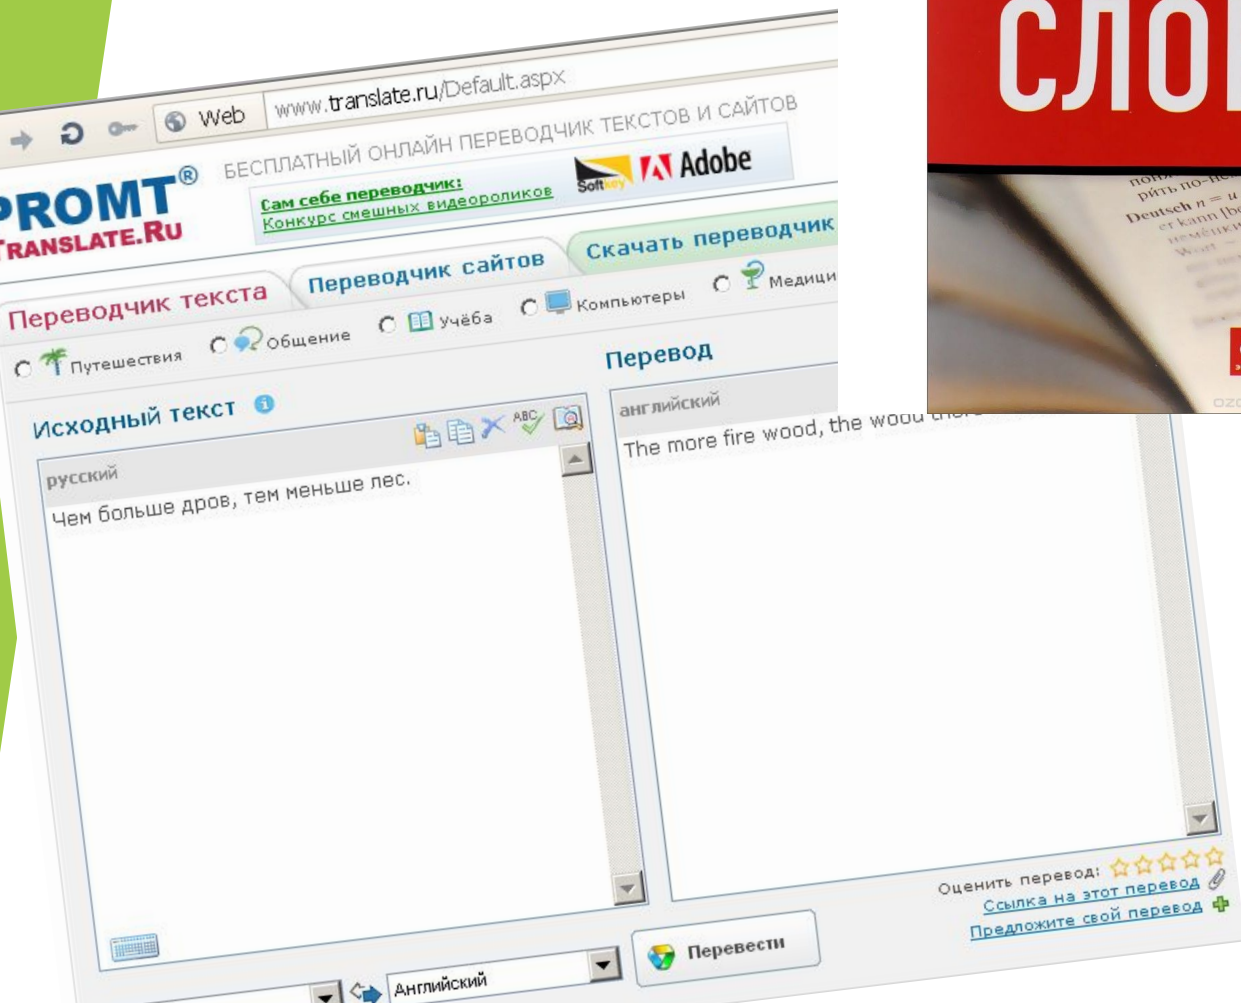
СЛО

Web www.translate.ru/Default.aspx

PROMT®
TRANSLATE.RU

БЕСПЛАТНЫЙ ОНЛАЙН ПЕРЕВОДЧИК ТЕКСТОВ И САЙТОВ

Сам себе переводчик:
Конкурс смешных видеороликов

Softkey Adobe

Переводчик текста
Переводчик сайтов
Скачать переводчик

Путешествия
Общение
Учёба
Компьютеры
Медици

Исходный текст

русский

Чем больше дров, тем меньше лес.

Перевод

английский

The more fire wood, the wood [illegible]

Оценить перевод:
Ссылка на этот перевод
Предложите свой перевод

Английский

Перевести

рить по-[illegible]
Deutsch n = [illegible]
er kann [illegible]
немецки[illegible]
Wort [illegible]